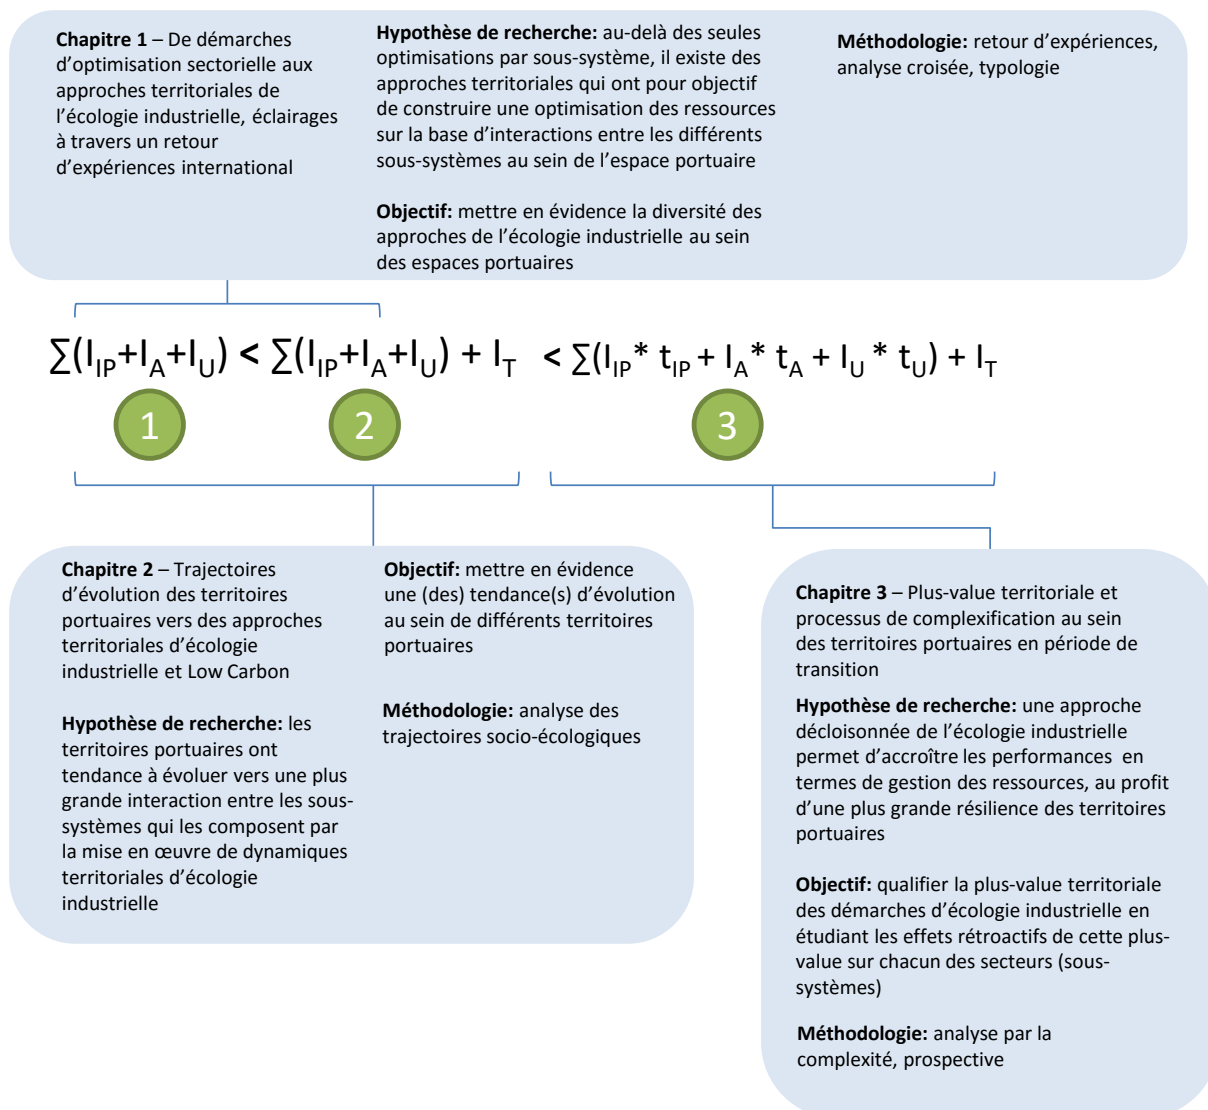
**Chapitre 1** – De démarches d'optimisation sectorielle aux approches territoriales de l'écologie industrielle, éclairages à travers un retour d'expériences international

**Hypothèse de recherche:** au-delà des seules optimisations par sous-système, il existe des approches territoriales qui ont pour objectif de construire une optimisation des ressources sur la base d'interactions entre les différents sous-systèmes au sein de l'espace portuaire

**Objectif:** mettre en évidence la diversité des approches de l'écologie industrielle au sein des espaces portuaires

**Méthodologie:** retour d'expériences, analyse croisée, typologie

$\sum(I_{IP}+I_A+I_U) < \sum(I_{IP}+I_A+I_U) + I_T < \sum(I_{IP}* t_{IP} + I_A* t_A + I_U * t_U) + I_T$

1

2

3

**Chapitre 2** – Trajectoires d'évolution des territoires portuaires vers des approches territoriales d'écologie industrielle et Low Carbon

**Hypothèse de recherche:** les territoires portuaires ont tendance à évoluer vers une plus grande interaction entre les sous-systèmes qui les composent par la mise en œuvre de dynamiques territoriales d'écologie industrielle

**Objectif:** mettre en évidence une (des) tendance(s) d'évolution au sein de différents territoires portuaires

**Méthodologie:** analyse des trajectoires socio-écologiques

**Chapitre 3** – Plus-value territoriale et processus de complexification au sein des territoires portuaires en période de transition

**Hypothèse de recherche:** une approche décloisonnée de l'écologie industrielle permet d'accroître les performances en termes de gestion des ressources, au profit d'une plus grande résilience des territoires portuaires

**Objectif:** qualifier la plus-value territoriale des démarches d'écologie industrielle en étudiant les effets rétroactifs de cette plus-value sur chacun des secteurs (sous-systèmes)

**Méthodologie:** analyse par la complexité, prospective